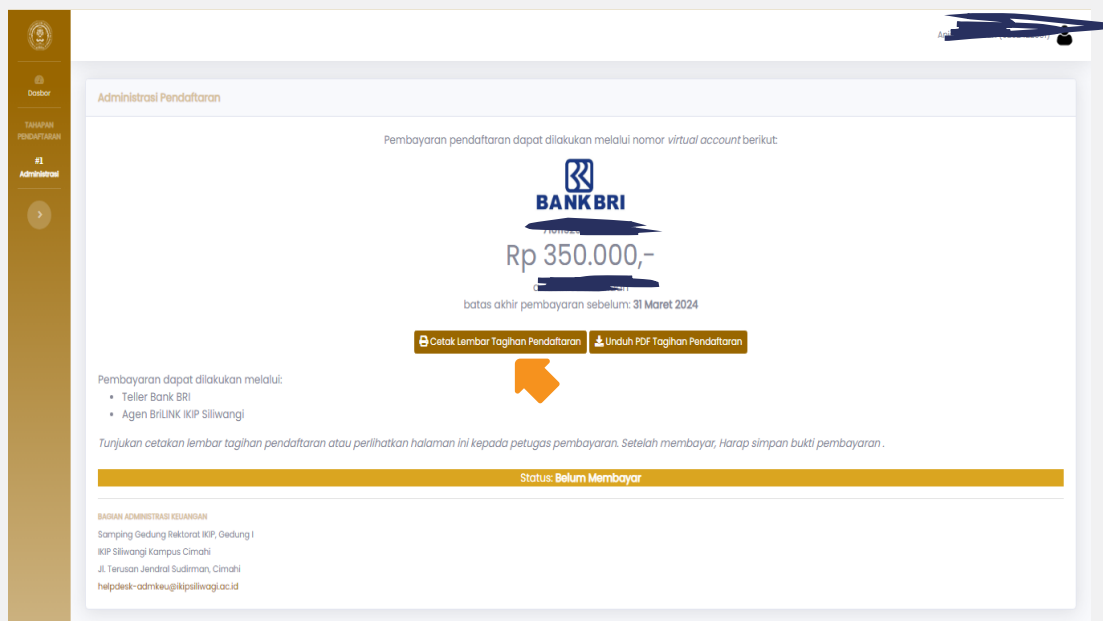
Dasbor

TAHAPAN PENDAFTARAN

#1 Administrasi

Administrasi Pendaftaran

Pembayaran pendaftaran dapat dilakukan melalui nomor *virtual account* berikut:

BANK BRI

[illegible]

Rp 350.000,-

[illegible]

batas akhir pembayaran sebelum: **31 Maret 2024**

Cetak Lembar Tagihan Pendaftaran

Unduh PDF Tagihan Pendaftaran

Pembayaran dapat dilakukan melalui:
- Teller Bank BRI
- Agen BriLINK IKIP Siliwangi

*Tunjukan cetakan lembar tagihan pendaftaran atau perlihatkan halaman ini kepada petugas pembayaran. Setelah membayar, Harap simpan bukti pembayaran .*

Status: **Belum Membayar**

BAGIAN ADMINISTRASI KEUANGAN
Samping Gedung Rektorat IKIP, Gedung I
IKIP Siliwangi Kampus Cimahi
Jl. Terusan Jendral Sudirman, Cimahi
helpdesk-admkeu@ikipsiliwagi.ac.id